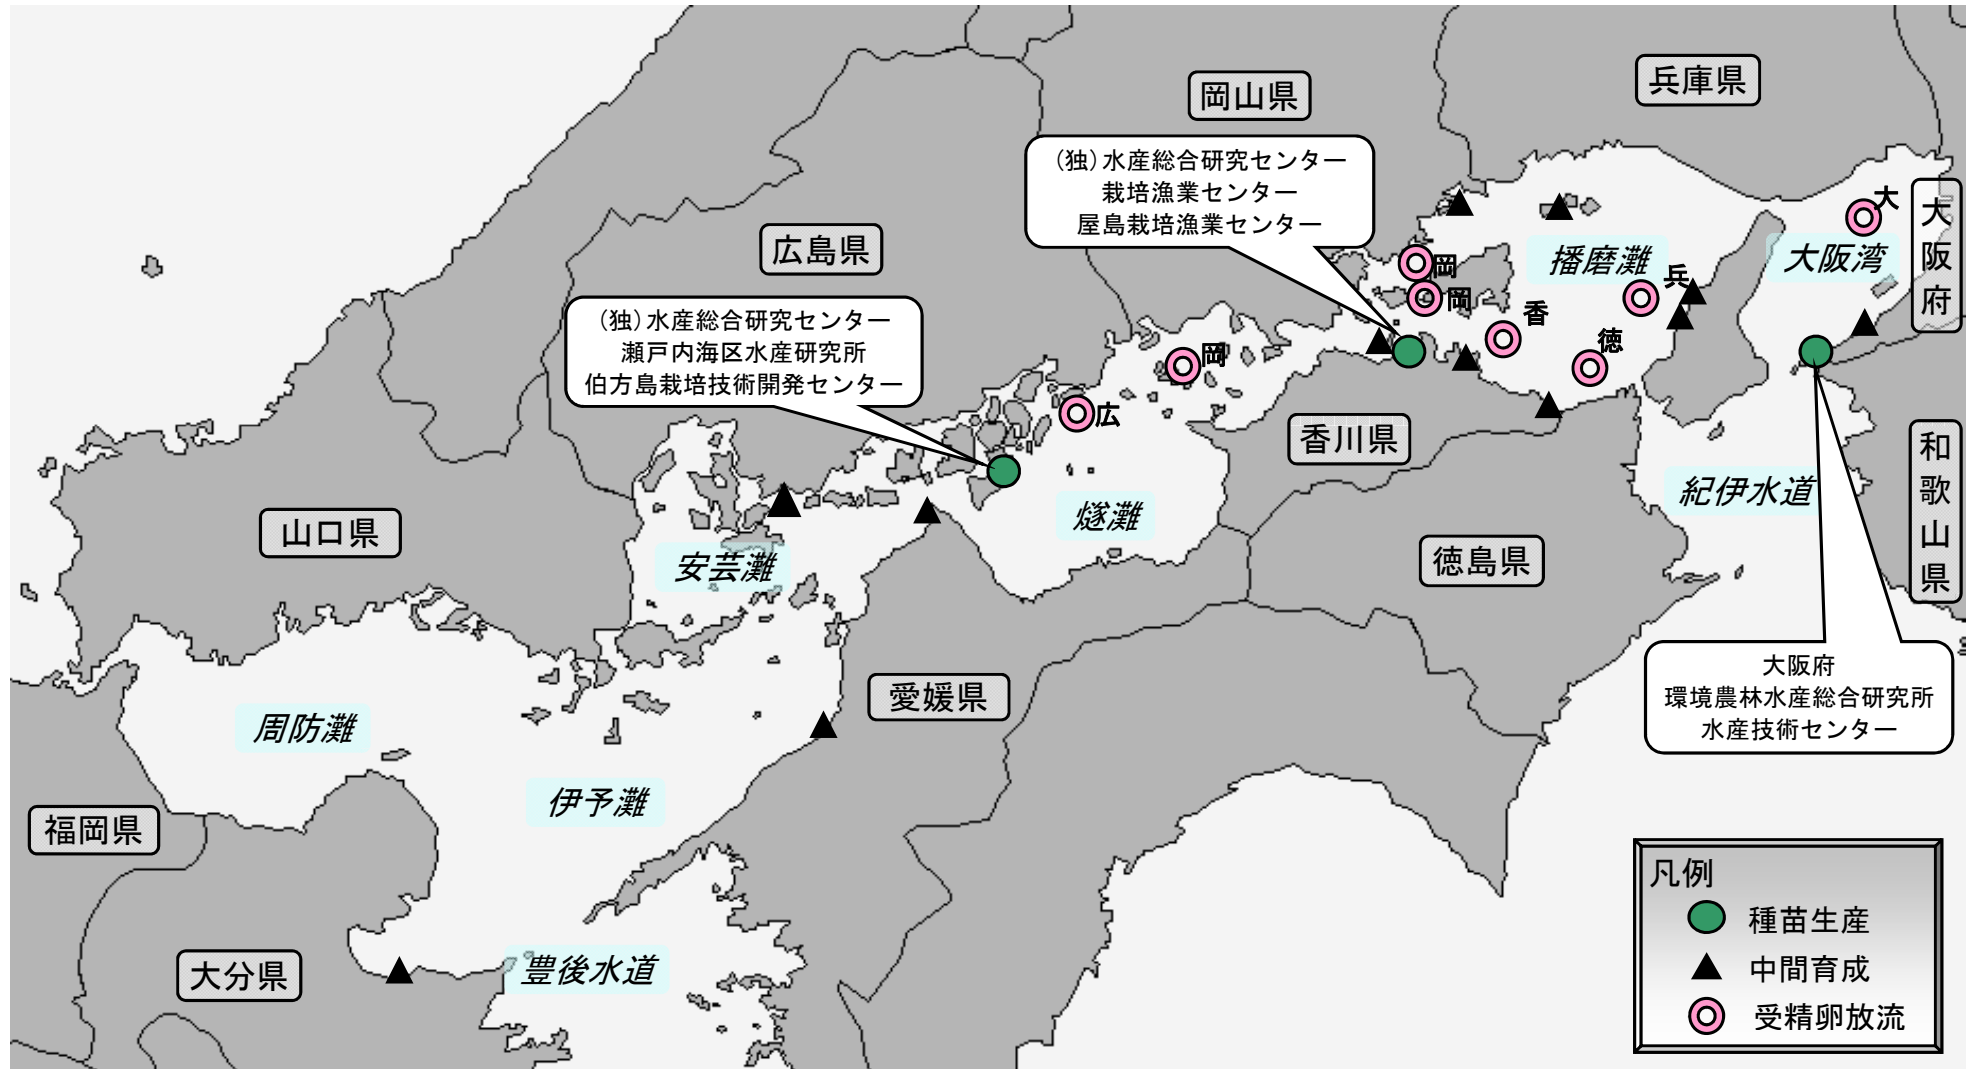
岡山県

兵庫県

（独）水産総合研究センター
栽培漁業センター
屋島栽培漁業センター

広島県

大阪府

大

播磨灘

大阪湾

岡

岡

兵

香

（独）水産総合研究センター
瀬戸内海区水産研究所
伯方島栽培技術開発センター

岡

徳

広

香川県

和歌山県

紀伊水道

山口県

燧灘

安芸灘

徳島県

愛媛県

大阪府
環境農林水産総合研究所
水産技術センター

周防灘

伊予灘

福岡県

凡例
種苗生産
中間育成
受精卵放流

大分県

豊後水道